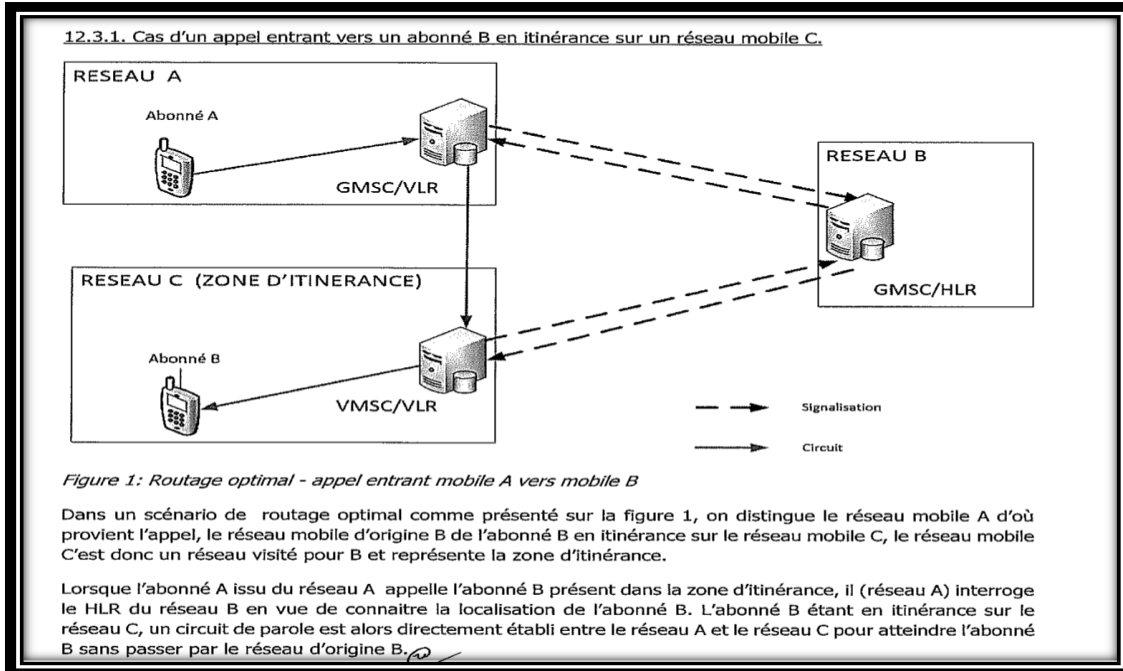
12.3.1. Cas d'un appel entrant vers un abonné B en itinérance sur un réseau mobile C.

RESEAU A

Abonné A

GMSC/VLR

RESEAU B

GMSC/HLR

RESEAU C (ZONE D'ITINERANCE)

Abonné B

VMSC/VLR

Signalisation

Circuit

Figure 1: Routage optimal - appel entrant mobile A vers mobile B

Dans un scénario de routage optimal comme présenté sur la figure 1, on distingue le réseau mobile A d'où provient l'appel, le réseau mobile d'origine B de l'abonné B en itinérance sur le réseau mobile C, le réseau mobile C'est donc un réseau visité pour B et représente la zone d'itinérance.

Lorsque l'abonné A issu du réseau A appelle l'abonné B présent dans la zone d'itinérance, il (réseau A) interroge le HLR du réseau B en vue de connaitre la localisation de l'abonné B. L'abonné B étant en itinérance sur le réseau C, un circuit de parole est alors directement établi entre le réseau A et le réseau C pour atteindre l'abonné B sans passer par le réseau d'origine B.